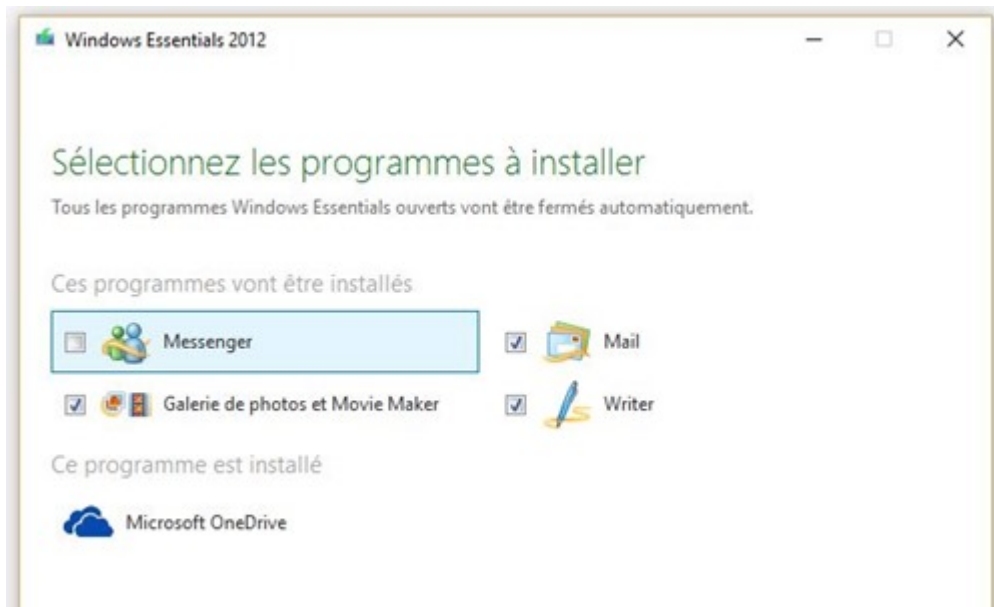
Windows Essentials 2012

Sélectionnez les programmes à installer

Tous les programmes Windows Essentials ouverts vont être fermés automatiquement.

Ces programmes vont être installés

Messenger

Mail

Galerie de photos et Movie Maker

Writer

Ce programme est installé

Microsoft OneDrive